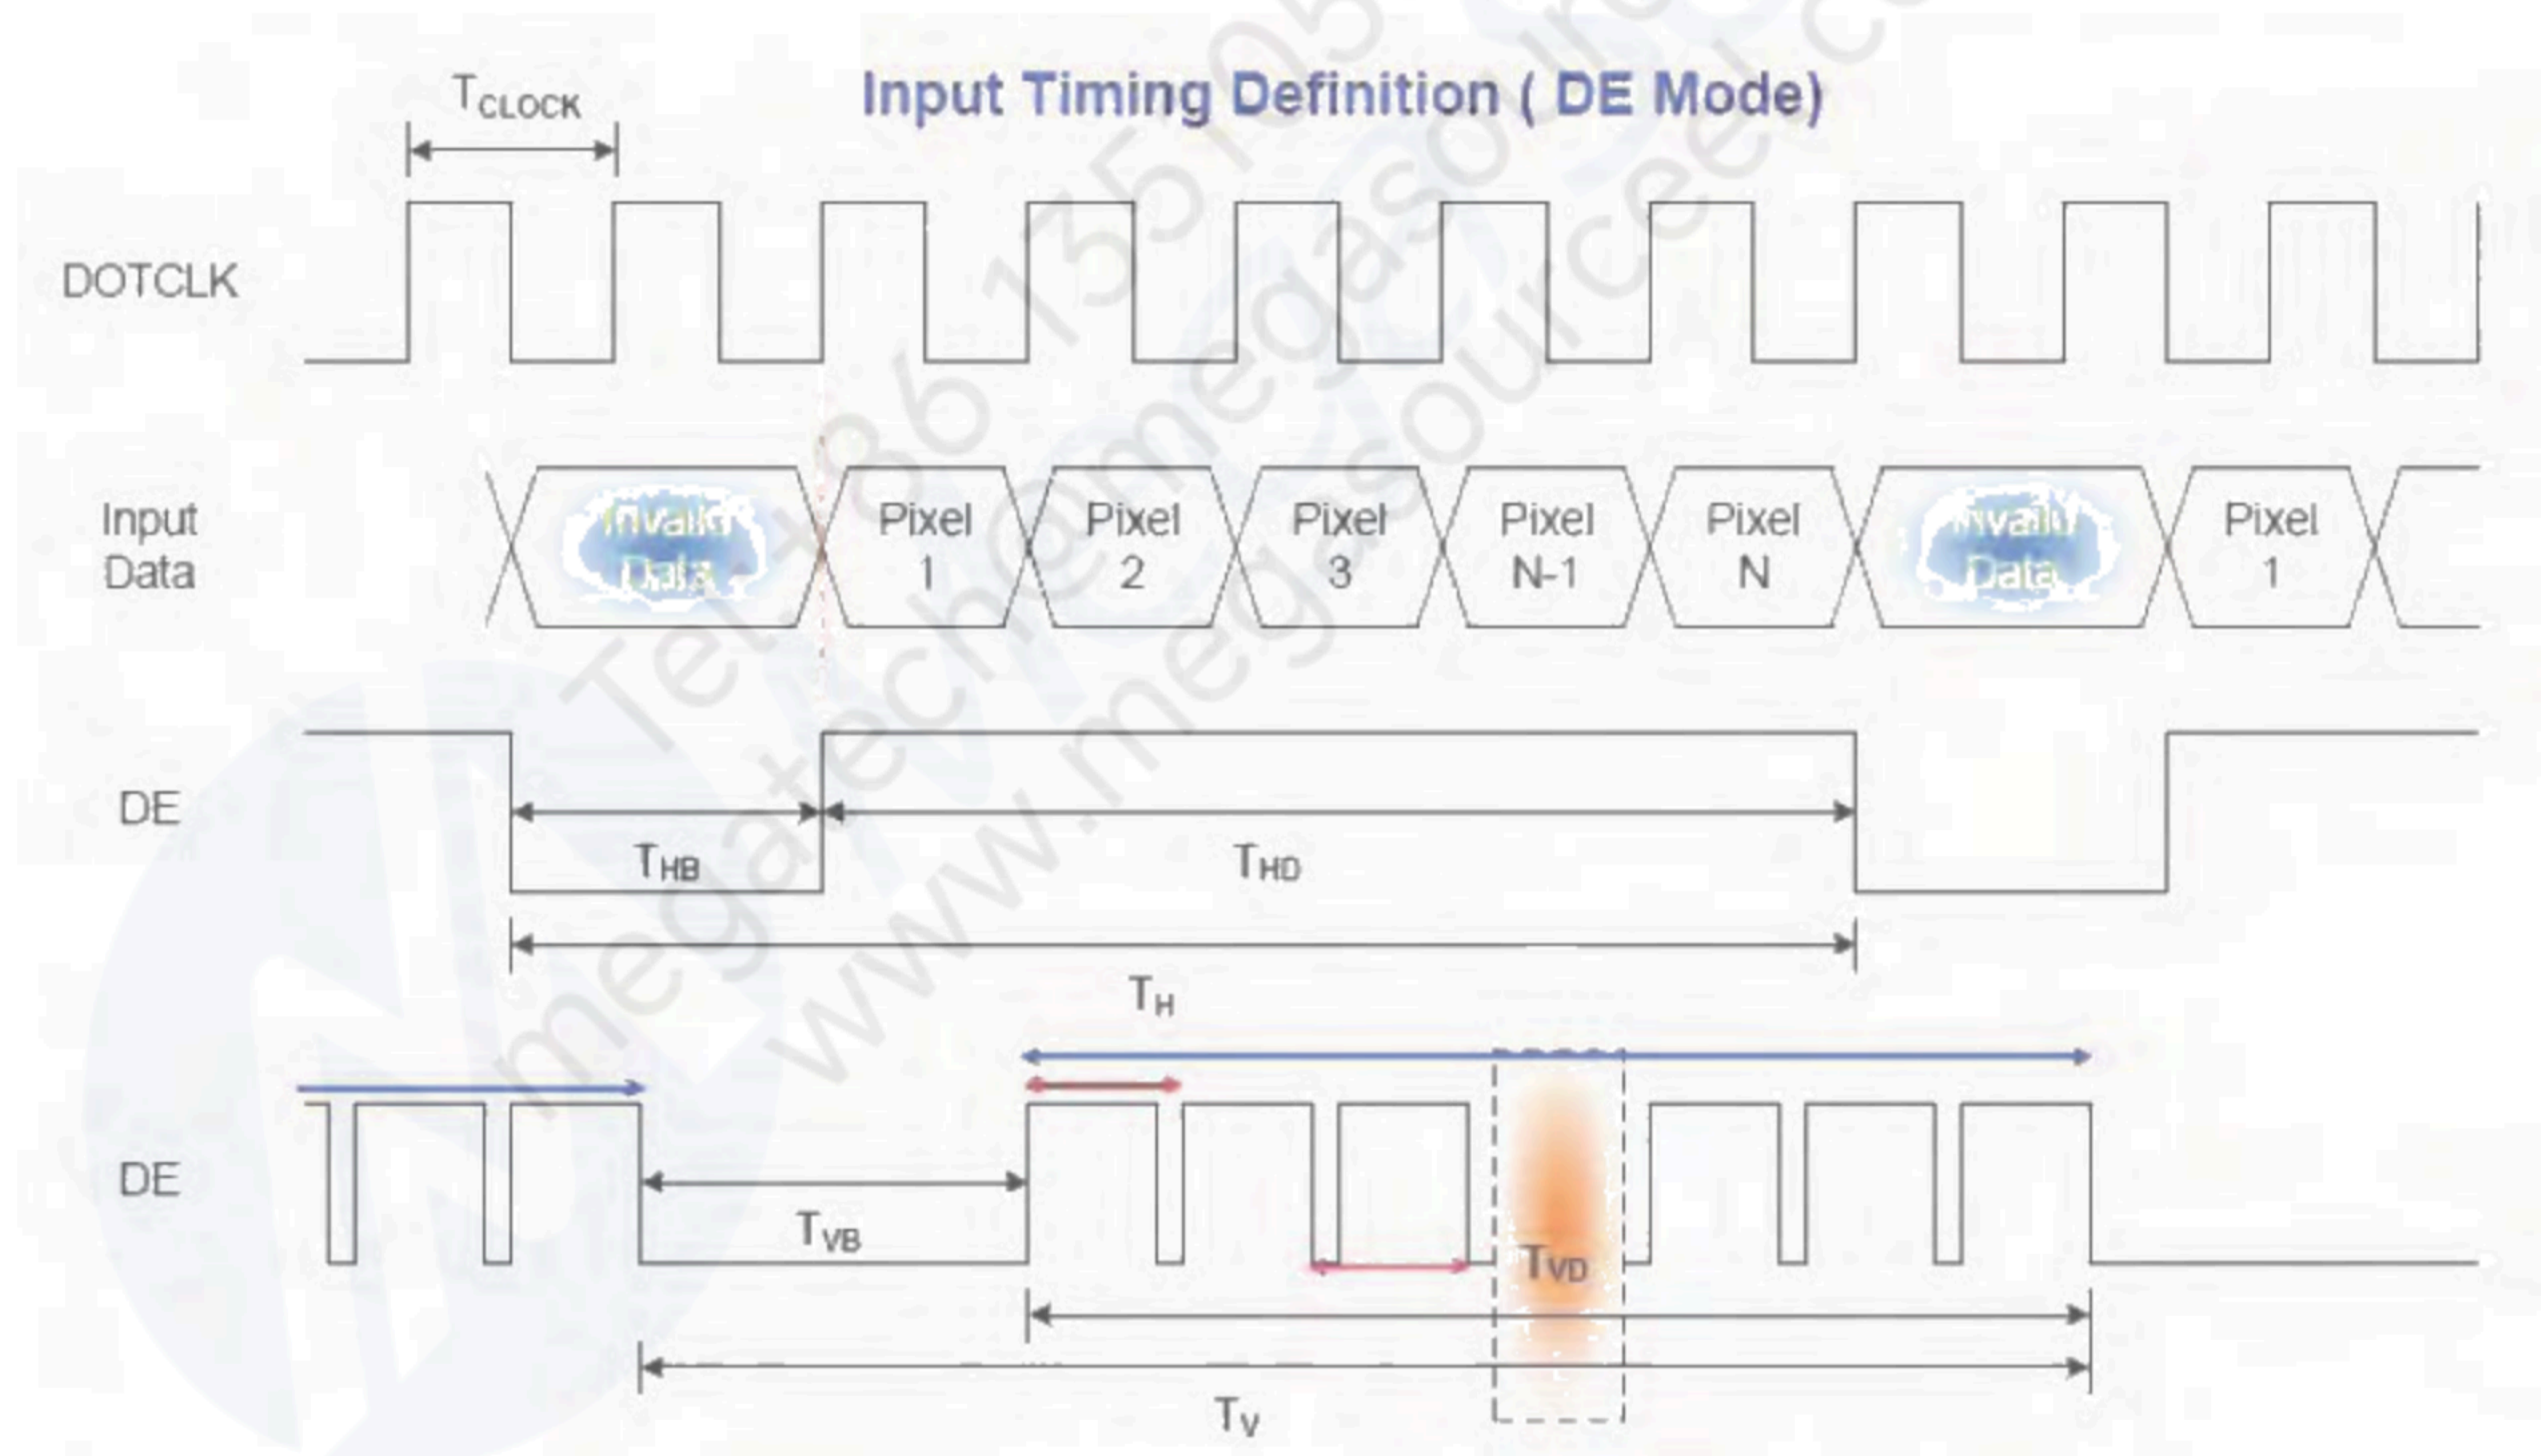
Input Timing Definition ( DE Mode)

$T_{CLOCK}$

DOTCLK

Input Data

Invalid Data

Pixel 1

Pixel 2

Pixel 3

Pixel N-1

Pixel N

Invalid Data

Pixel 1

DE

$T_{HB}$

$T_{HD}$

$T_{H}$

DE

$T_{VB}$

$T_{VD}$

$T_{V}$

Tel:+86 135 05 megatech@megasource.com www.megasource.com